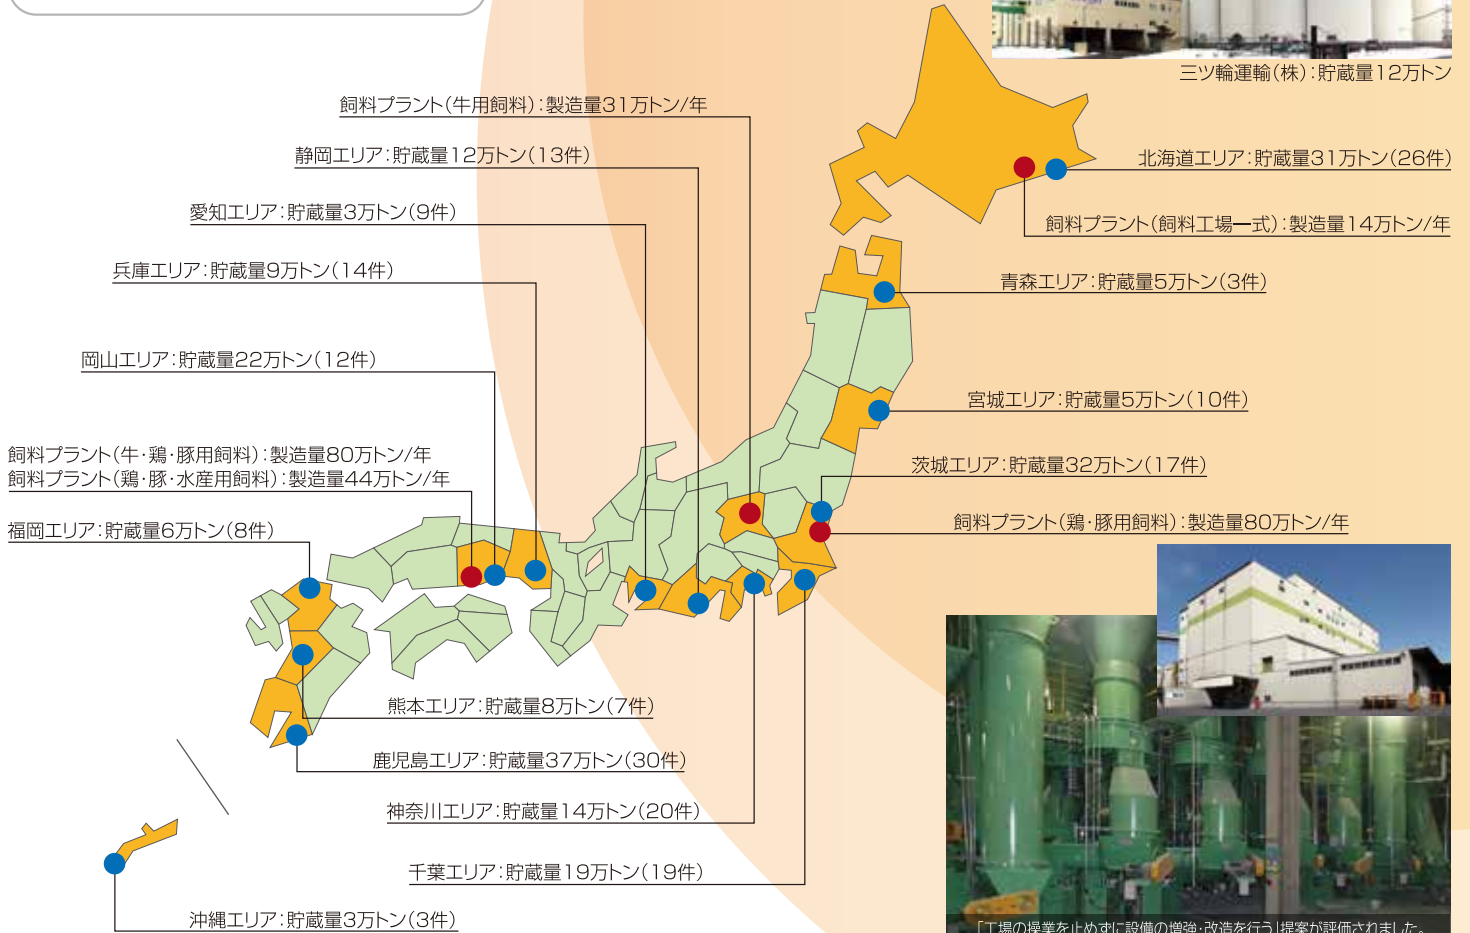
三ツ輪運輸(株):貯蔵量12万トン

飼料プラント(牛用飼料):製造量31万トン/年

静岡エリア:貯蔵量12万トン(13件)

愛知エリア:貯蔵量3万トン(9件)

兵庫エリア:貯蔵量9万トン(14件)

岡山エリア:貯蔵量22万トン(12件)

飼料プラント(牛・鶏・豚用飼料):製造量80万トン/年
飼料プラント(鶏・豚・水産用飼料):製造量44万トン/年

福岡エリア:貯蔵量6万トン(8件)

北海道エリア:貯蔵量31万トン(26件)

飼料プラント(飼料工場一式):製造量14万トン/年

青森エリア:貯蔵量5万トン(3件)

宮城エリア:貯蔵量5万トン(10件)

茨城エリア:貯蔵量32万トン(17件)

飼料プラント(鶏・豚用飼料):製造量80万トン/年

熊本エリア:貯蔵量8万トン(7件)

鹿児島エリア:貯蔵量37万トン(30件)

神奈川エリア:貯蔵量14万トン(20件)

千葉エリア:貯蔵量19万トン(19件)

沖縄エリア:貯蔵量3万トン(3件)

「工場の操業を止めずに設備の増強・改造を行う」提案が評価されました。